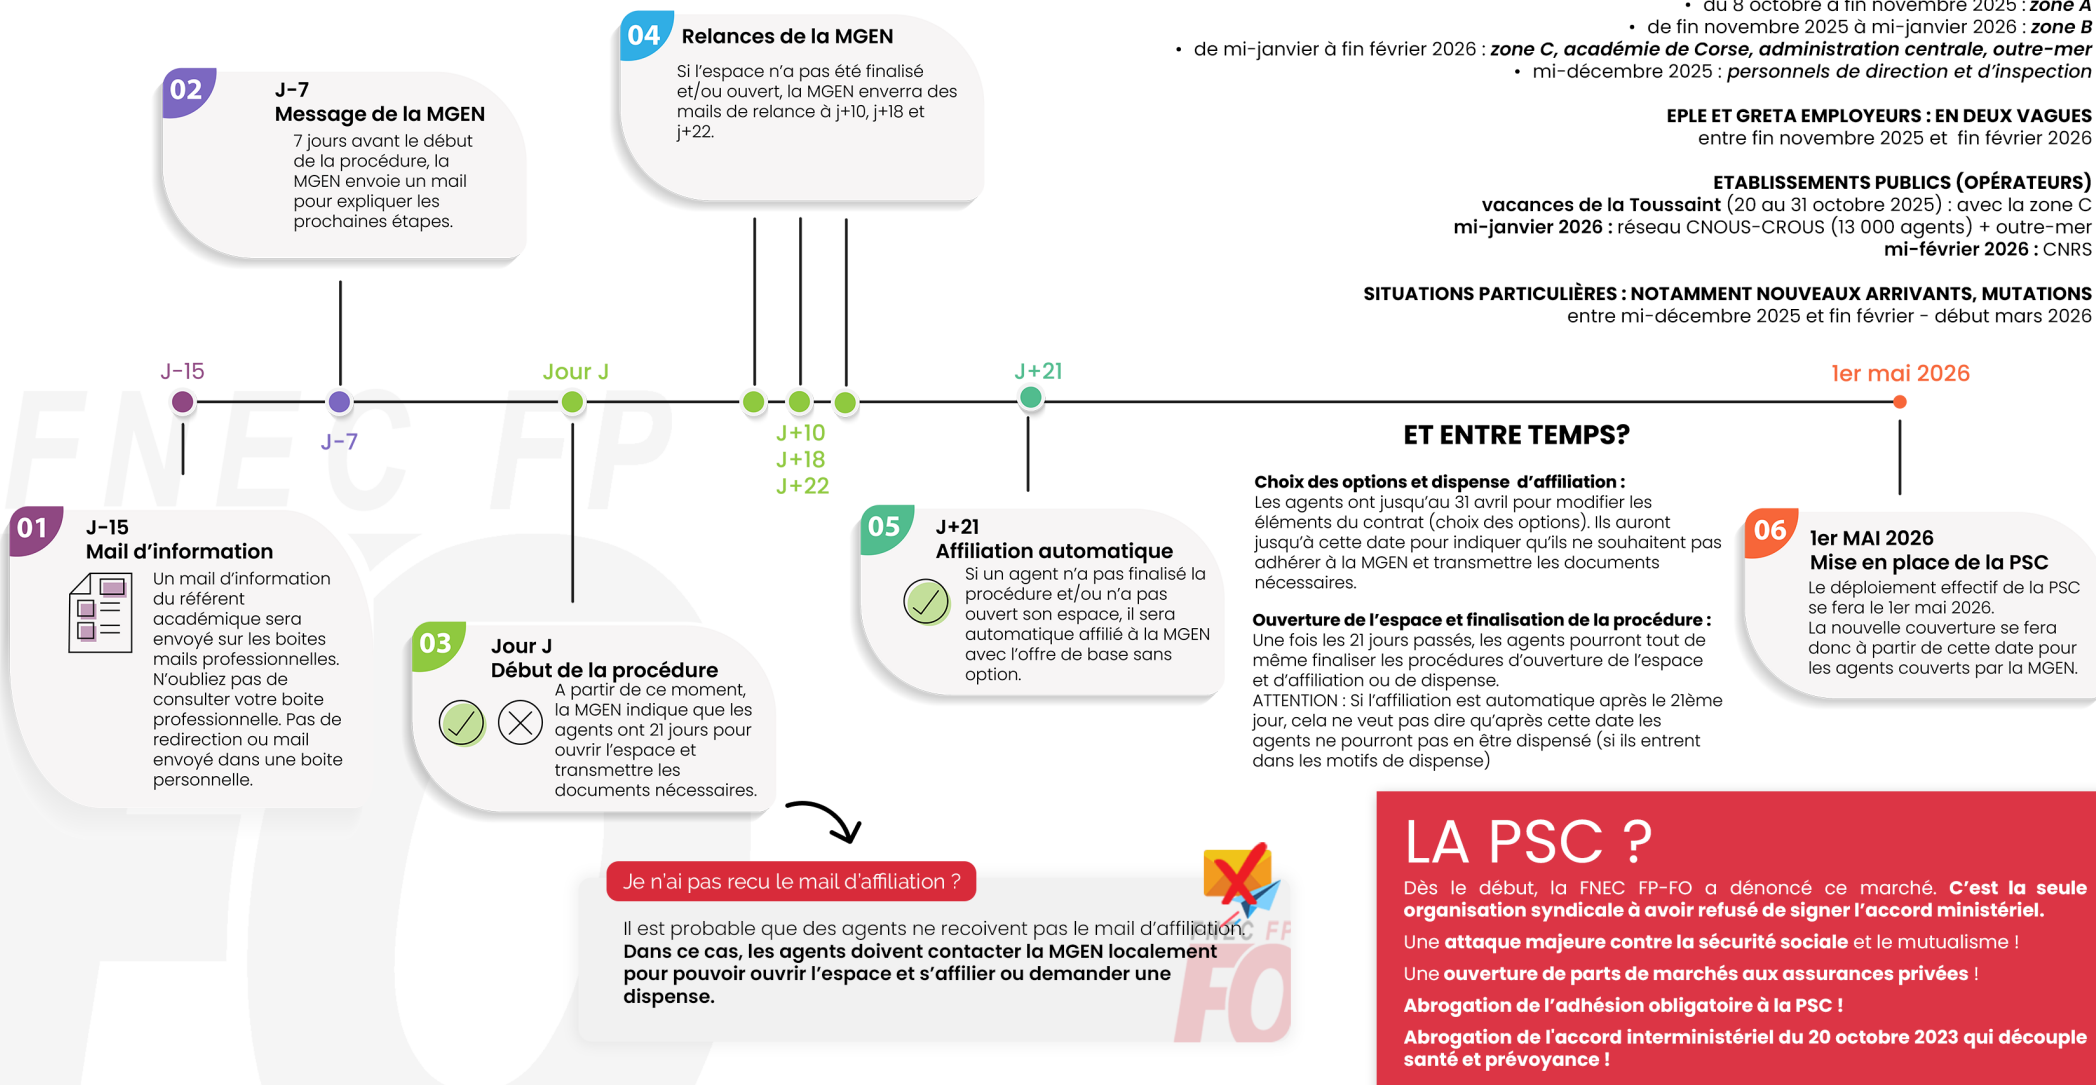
• du 8 octobre à fin novembre 2025 : zone A
• de fin novembre 2025 à mi-janvier 2026 : zone B
• de mi-janvier à fin février 2026 : zone C, académie de Corse, administration centrale, outre-mer
• mi-décembre 2025 : personnels de direction et d'inspection

EPLE ET GRETA EMPLOYEURS : EN DEUX VAGUES
entre fin novembre 2025 et fin février 2026

ETABLISSEMENTS PUBLICS (OPÉRATEURS)
vacances de la Toussaint (20 au 31 octobre 2025) : avec la zone C
mi-janvier 2026 : réseau CNOUS-CROUS (13 000 agents) + outre-mer
mi-février 2026 : CNRS

SITUATIONS PARTICULIÈRES : NOTAMMENT NOUVEAUX ARRIVANTS, MUTATIONS
entre mi-décembre 2025 et fin février - début mars 2026

02
J-7
Message de la MGEN
7 jours avant le début de la procédure, la MGEN envoie un mail pour expliquer les prochaines étapes.

04
Relances de la MGEN
Si l'espace n'a pas été finalisé et/ou ouvert, la MGEN enverra des mails de relance à j+10, j+18 et j+22.

J-15
J-7
Jour J
J+10
J+18
J+22
J+21
1er mai 2026

ET ENTRE TEMPS?

Choix des options et dispense d'affiliation :
Les agents ont jusqu'au 31 avril pour modifier les éléments du contrat (choix des options). Ils auront jusqu'à cette date pour indiquer qu'ils ne souhaitent pas adhérer à la MGEN et transmettre les documents nécessaires.

Ouverture de l'espace et finalisation de la procédure :
Une fois les 21 jours passés, les agents pourront tout de même finaliser les procédures d'ouverture de l'espace et d'affiliation ou de dispense.
ATTENTION : Si l'affiliation est automatique après le 21ème jour, cela ne veut pas dire qu'après cette date les agents ne pourront pas en être dispensé (si ils entrent dans les motifs de dispense)

01
J-15
Mail d'information
Un mail d'information du référent académique sera envoyé sur les boites mails professionnelles. N'oubliez pas de consulter votre boite professionnelle. Pas de redirection ou mail envoyé dans une boite personnelle.

03
Jour J
Début de la procédure
A partir de ce moment, la MGEN indique que les agents ont 21 jours pour ouvrir l'espace et transmettre les documents nécessaires.

05
J+21
Affiliation automatique
Si un agent n'a pas finalisé la procédure et/ou n'a pas ouvert son espace, il sera automatique affilié à la MGEN avec l'offre de base sans option.

06
1er MAI 2026
Mise en place de la PSC
Le déploiement effectif de la PSC se fera le 1er mai 2026.
La nouvelle couverture se fera donc à partir de cette date pour les agents couverts par la MGEN.

Je n'ai pas recu le mail d'affiliation ?
Il est probable que des agents ne recoivent pas le mail d'affiliation.
Dans ce cas, les agents doivent contacter la MGEN localement pour pouvoir ouvrir l'espace et s'affilier ou demander une dispense.

FNEC FP FO

LA PSC ?
Dès le début, la FNEC FP-FO a dénoncé ce marché. C'est la seule organisation syndicale à avoir refusé de signer l'accord ministériel.
Une attaque majeure contre la sécurité sociale et le mutualisme !
Une ouverture de parts de marchés aux assurances privées !
Abrogation de l'adhésion obligatoire à la PSC !
Abrogation de l'accord interministériel du 20 octobre 2023 qui découple santé et prévoyance !